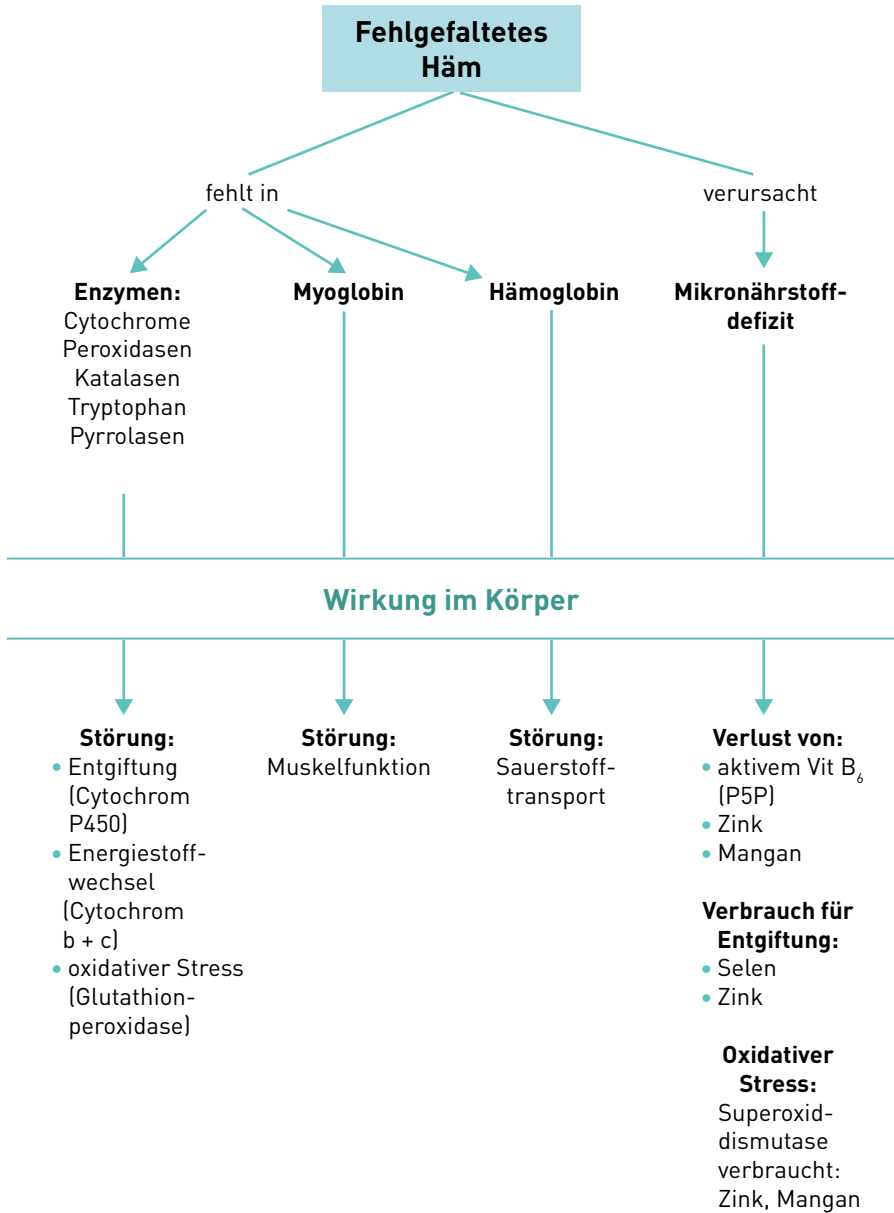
Fehlgefaltetes Häm

fehlt in

verursacht

Enzymen:
Cytochrome
Peroxidasen
Katalasen
Tryptophan
Pyrrolasen

Myoglobin

Hämoglobin

Mikronährstoffdefizit

Wirkung im Körper

Störung:
• Entgiftung (Cytochrom P450)
• Energiestoffwechsel (Cytochrom b + c)
• oxidativer Stress (Glutathionperoxidase)

Störung:
Muskelfunktion

Störung:
Sauerstofftransport

Verlust von:
• aktivem Vit $B_6$ (P5P)
• Zink
• Mangan

Verbrauch für Entgiftung:
• Selen
• Zink

Oxidativer Stress:
Superoxiddismutase verbraucht: Zink, Mangan